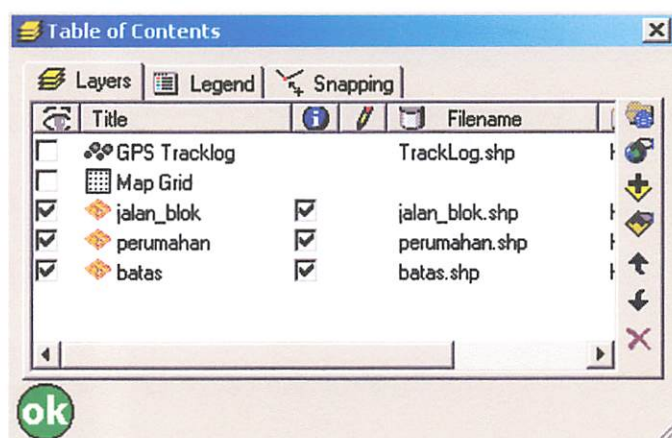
Table of Contents

Layers | Legend | Snapping

| | Title | | | Filename |
|---|---|---|---|---|
| ☐ | GPS Tracklog | | | TrackLog.shp |
| ☐ | Map Grid | | | |
| ☑ | jalan_blok | ☑ | | jalan_blok.shp |
| ☑ | perumahan | ☑ | | perumahan.shp |
| ☑ | batas | ☑ | | batas.shp |

ok